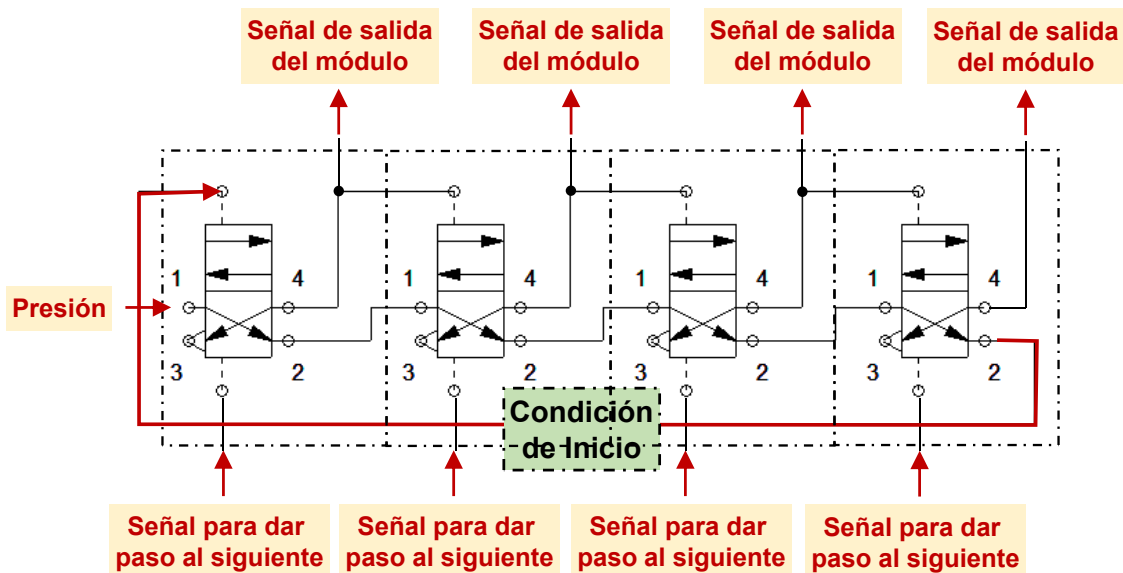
Señal de salida del módulo

Señal de salida del módulo

Señal de salida del módulo

Señal de salida del módulo

Presión

1 4 3 2

1 4 3 2

1 4 3 2

1 4 3 2

Condición de Inicio

Señal para dar paso al siguiente

Señal para dar paso al siguiente

Señal para dar paso al siguiente

Señal para dar paso al siguiente